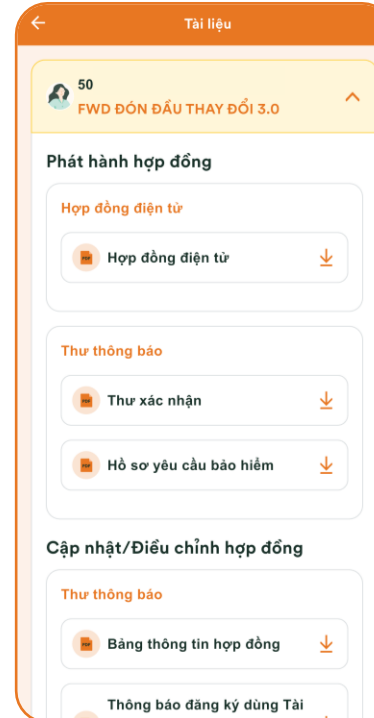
Tài liệu

50
FWD ĐÓN ĐẦU THAY ĐỔI 3.0

Phát hành hợp đồng

Hợp đồng điện tử

Hợp đồng điện tử

Thư thông báo

Thư xác nhận

Hồ sơ yêu cầu bảo hiểm

Cập nhật/Điều chỉnh hợp đồng

Thư thông báo

Bảng thông tin hợp đồng

Thông báo đăng ký dùng Tài